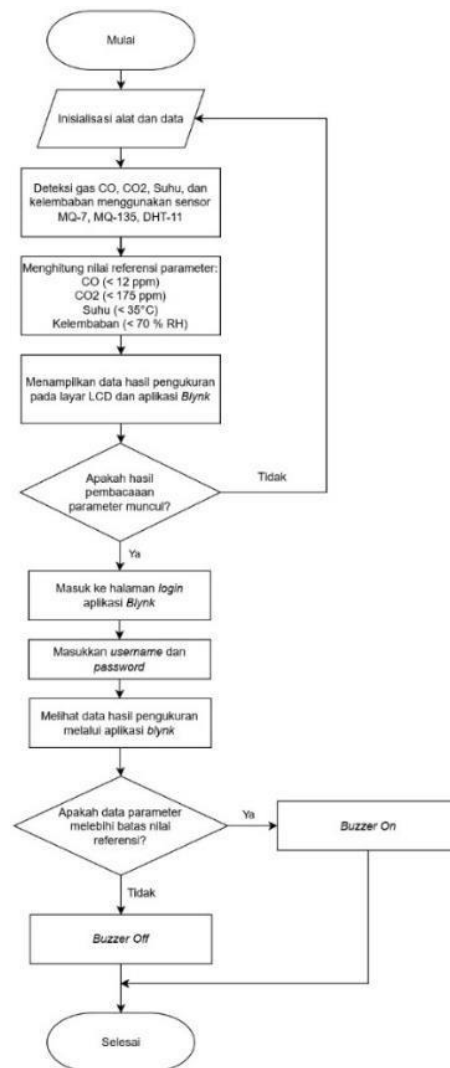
Mulai

Inisialisasi alat dan data

Deteksi gas CO, CO2, Suhu, dan kelembaban menggunakan sensor MQ-7, MQ-135, DHT-11

Menghitung nilai referensi parameter:
CO (< 12 ppm)
CO2 (< 175 ppm)
Suhu (< 35°C)
Kelembaban (< 70 % RH)

Menampilkan data hasil pengukuran pada layar LCD dan aplikasi Blynk

Apakah hasil pembacaaan parameter muncul?

Tidak

Ya

Masuk ke halaman login aplikasi Blynk

Masukkan username dan password

Melihat data hasil pengukuran melalui aplikasi blynk

Apakah data parameter melebihi batas nilai referensi?

Ya

Buzzer On

Tidak

Buzzer Off

Selesai